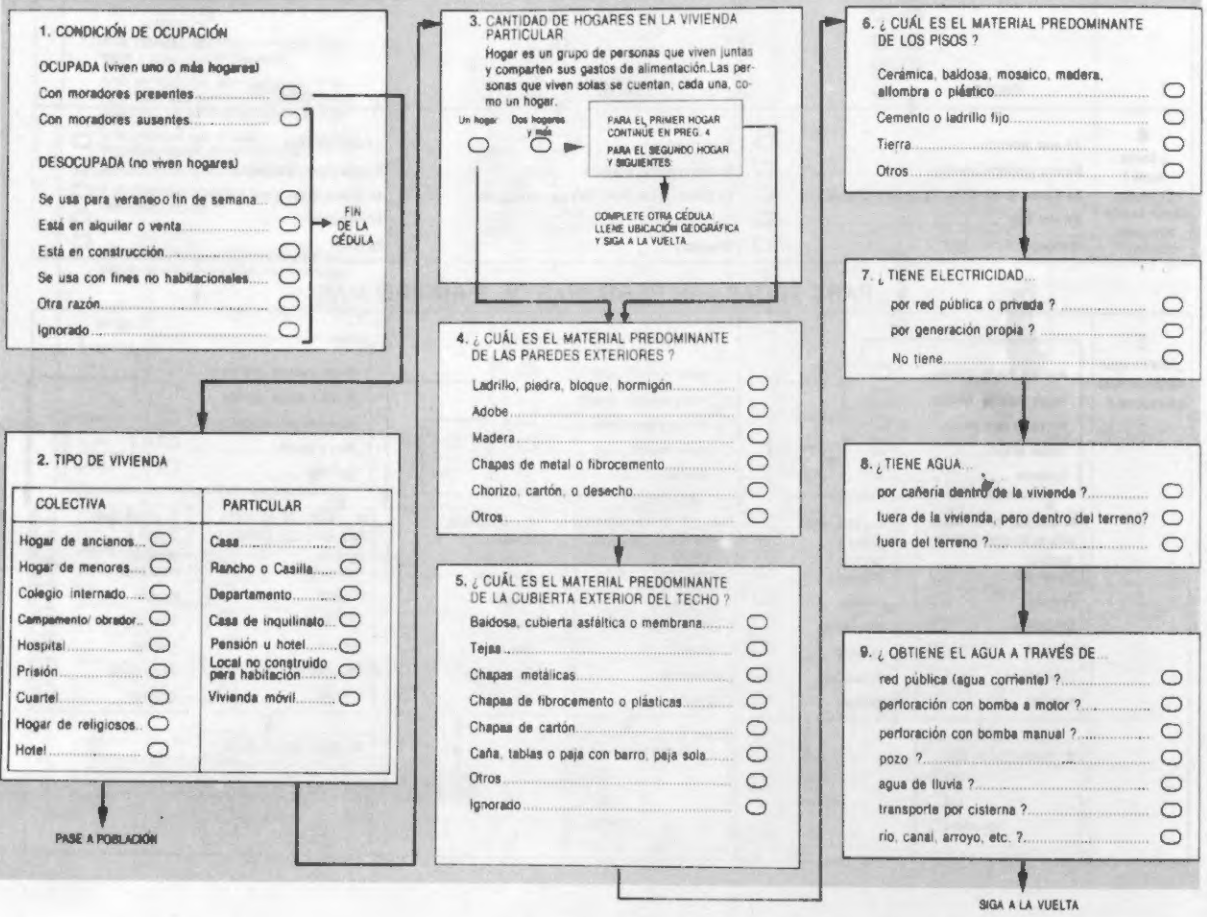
1. CONDICIÓN DE OCUPACIÓN

OCUPADA (viven uno o más hogares)

Con moradores presentes..........

Con moradores ausentes..........

DESOCUPADA (no viven hogares)

Se usa para veraneo o fin de semana..

Está en alquiler o venta..........

Está en construcción..........

Se usa con fines no habitacionales.....

Otra razón..........

Ignorado..........

FIN DE LA CÉDULA

2. TIPO DE VIVIENDA

| COLECTIVA | PARTICULAR |
|---|---|
| Hogar de ancianos... | Casa.......... |
| Hogar de menores.... | Rancho o Casilla.... |
| Colegio internado.... | Departamento.......... |
| Campamento/ obrador.. | Casa de inquilinato... |
| Hospital.......... | Pensión u hotel.......... |
| Prisión.......... | Local no construido para habitación.......... |
| Cuartel.......... | Vivienda móvil.......... |
| Hogar de religiosos.. | |
| Hotel.......... | |

PASE A POBLACIÓN

3. CANTIDAD DE HOGARES EN LA VIVIENDA PARTICULAR

Hogar es un grupo de personas que viven juntas y comparten sus gastos de alimentación. Las personas que viven solas se cuentan, cada una, como un hogar.

Un hogar

Dos hogares y más

PARA EL PRIMER HOGAR CONTINÚE EN PREG. 4

PARA EL SEGUNDO HOGAR Y SIGUIENTES:

COMPLETE OTRA CÉDULA LLENE UBICACIÓN GEOGRÁFICA Y SIGA A LA VUELTA

4. ¿ CUÁL ES EL MATERIAL PREDOMINANTE DE LAS PAREDES EXTERIORES ?

Ladrillo, piedra, bloque, hormigón..........

Adobe..........

Madera..........

Chapas de metal o fibrocemento..........

Chorizo, cartón, o desecho..........

Otros..........

5. ¿ CUÁL ES EL MATERIAL PREDOMINANTE DE LA CUBIERTA EXTERIOR DEL TECHO ?

Baldosa, cubierta asfáltica o membrana..........

Tejas..........

Chapas metálicas..........

Chapas de fibrocemento o plásticas..........

Chapas de cartón..........

Caña, tablas o paja con barro, paja sola..........

Otros..........

Ignorado..........

6. ¿ CUÁL ES EL MATERIAL PREDOMINANTE DE LOS PISOS ?

Cerámica, baldosa, mosaico, madera, alfombra o plástico..........

Cemento o ladrillo fijo..........

Tierra..........

Otros..........

7. ¿ TIENE ELECTRICIDAD...

por red pública o privada ? ..........

por generación propia ? ..........

No tiene..........

8. ¿ TIENE AGUA...

por cañería dentro de la vivienda ?..........

fuera de la vivienda, pero dentro del terreno?

fuera del terreno ?..........

9. ¿ OBTIENE EL AGUA A TRAVÉS DE...

red pública (agua corriente) ?..........

perforación con bomba a motor ?..........

perforación con bomba manual ?..........

pozo ?..........

agua de lluvia ?..........

transporte por cisterna ?..........

río, canal, arroyo, etc. ?..........

SIGA A LA VUELTA